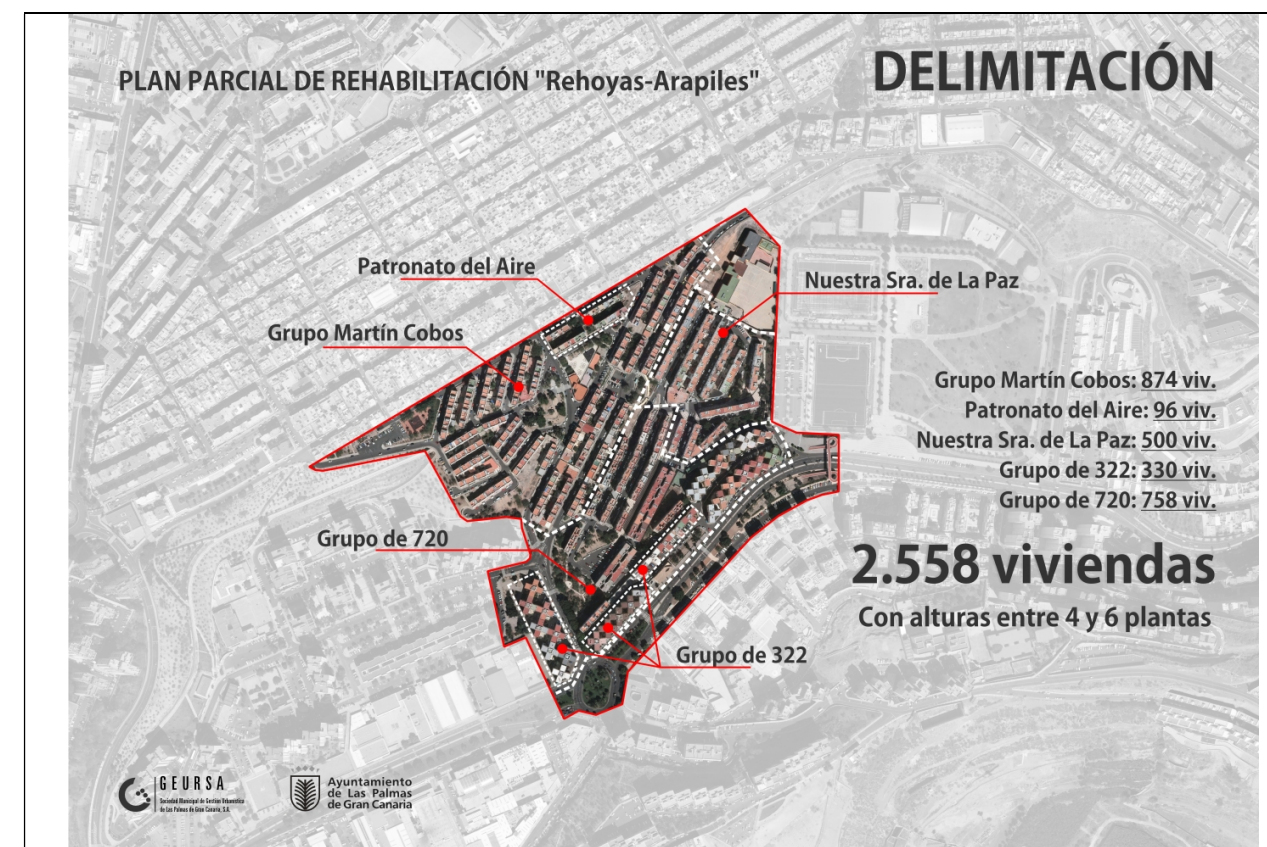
PLAN PARCIAL DE REHABILITACIÓN "Rehoyas-Arapiles"

DELIMITACIÓN

Patronato del Aire

Nuestra Sra. de La Paz

Grupo Martín Cobos

Grupo Martín Cobos: 874 viv.
Patronato del Aire: 96 viv.
Nuestra Sra. de La Paz: 500 viv.
Grupo de 322: 330 viv.
Grupo de 720: 758 viv.

Grupo de 720

2.558 viviendas

Con alturas entre 4 y 6 plantas

Grupo de 322

GEURSA
Sociedad Municipal de Gestión Urbanística de Las Palmas de Gran Canaria, S.A.

Ayuntamiento de Las Palmas de Gran Canaria